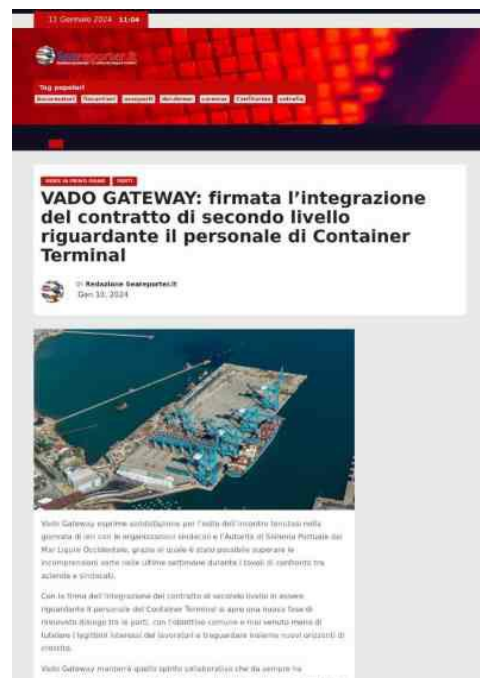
11 Gennaio 2024 11:04

Seareporter.it

Tag popolari

VADO GATEWAY: firmata l'integrazione del contratto di secondo livello riguardante il personale di Container Terminal

Di Redazione Seareporter.it
Gen 10, 2024

Vado Gateway esprime soddisfazione per l'esito dell'incontro tenutosi nella giornata di ieri con le organizzazioni sindacali e l'Autorità di Sistema Portuale del Mar Ligure Occidentale, grazie al quale è stato possibile superare le incomprensioni sorte nelle ultime settimane durante i tavoli di confronto tra azienda e sindacati.

Con la firma dell'integrazione del contratto di secondo livello si avvera riguardante il personale del Container Terminal si apre una nuova fase di rinnovato dialogo tra le parti, con l'obiettivo comune e mai venuto meno di tutelare i legittimi interessi dei lavoratori e traguardare insieme nuovi orizzonti di crescita.

Vado Gateway manterrà quello spirito collaborativo che da sempre ha